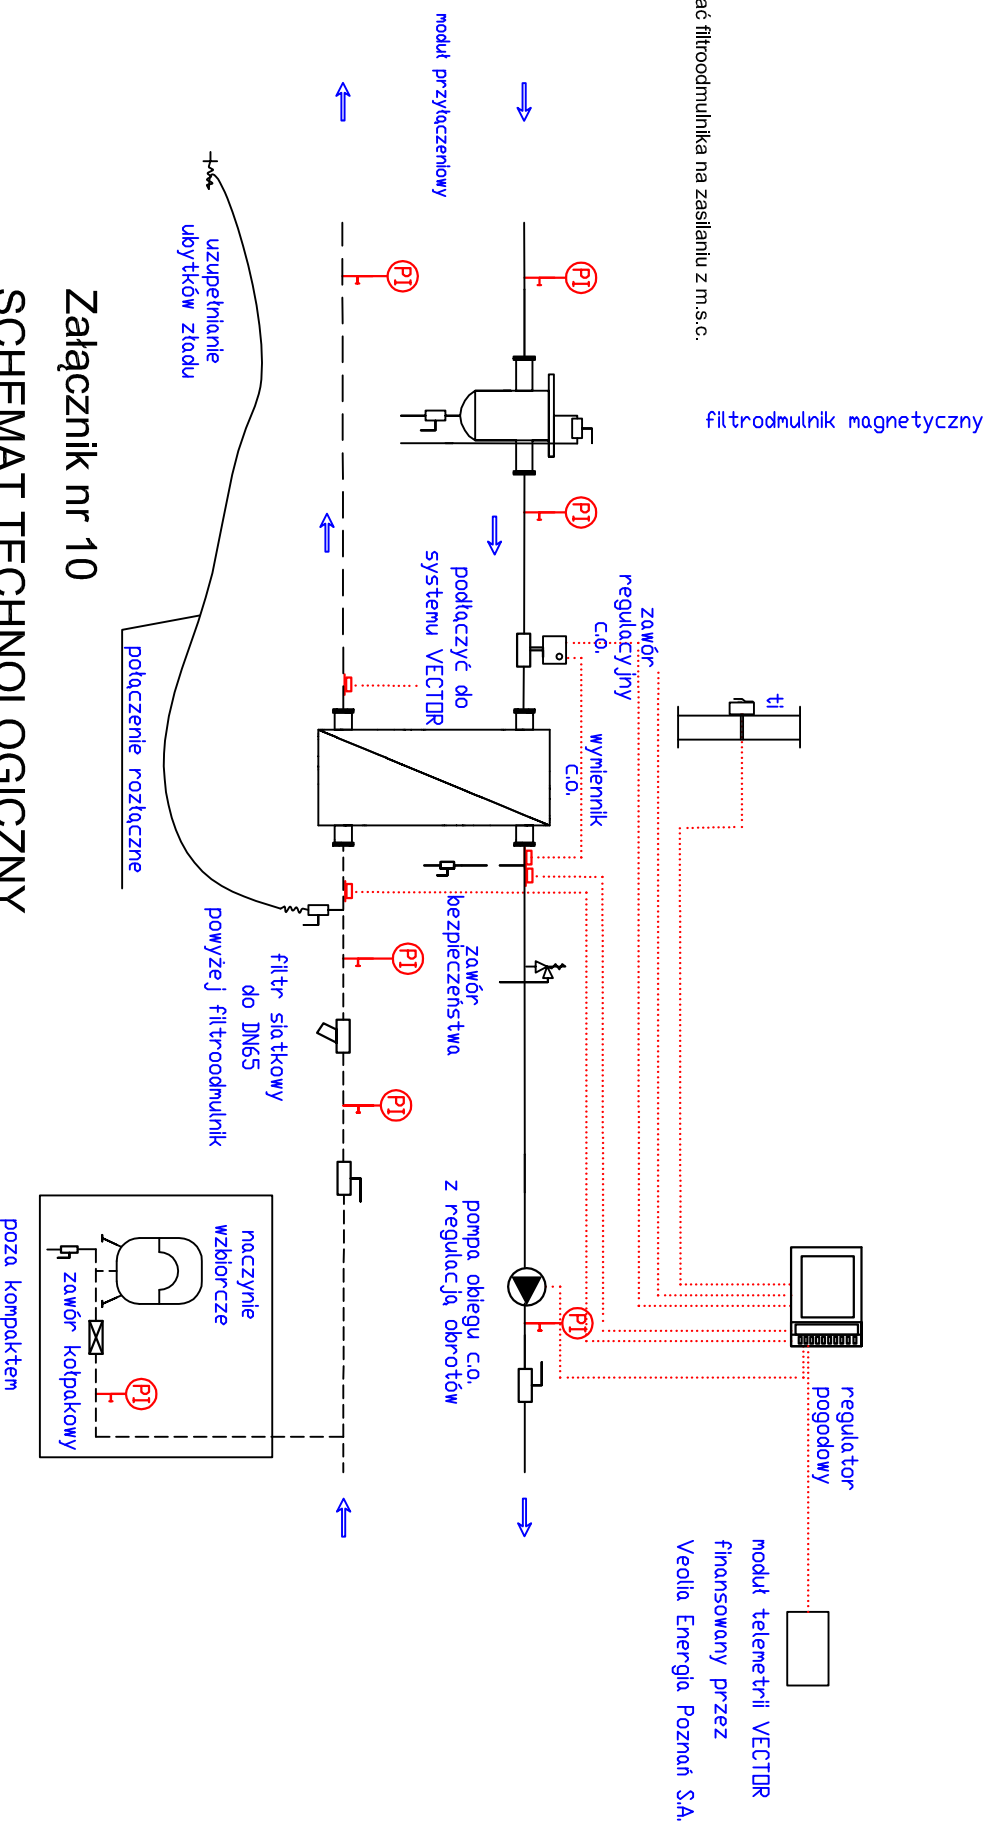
Załącznik nr 10

SCHEMAT TECHNOLOGICZNY

ać filtroodmulnika na zasilaniu z m.s.c.

moduł przyłączeniowy

uzupełnianie ubytków zładu

filtrodmulnik magnetyczny

PI

PI

PI

PI

PI

PI

PI

podłączyć do systemu VECTOR

zawór regulacyjny c.o.

wymiennik c.o.

ti

połączenie rozłączne

zawór bezpieczeństwa

filtr siatkowy do DN65 powyżej filtroodmulnik

pompa obiegu c.o. z regulacją obrotów

regulator pogodowy

naczynie wzbiorcze

zawór kołpakowy

poza kompaktem

moduł telemetrii VECTOR finansowany przez Veolia Energia Poznań S.A.